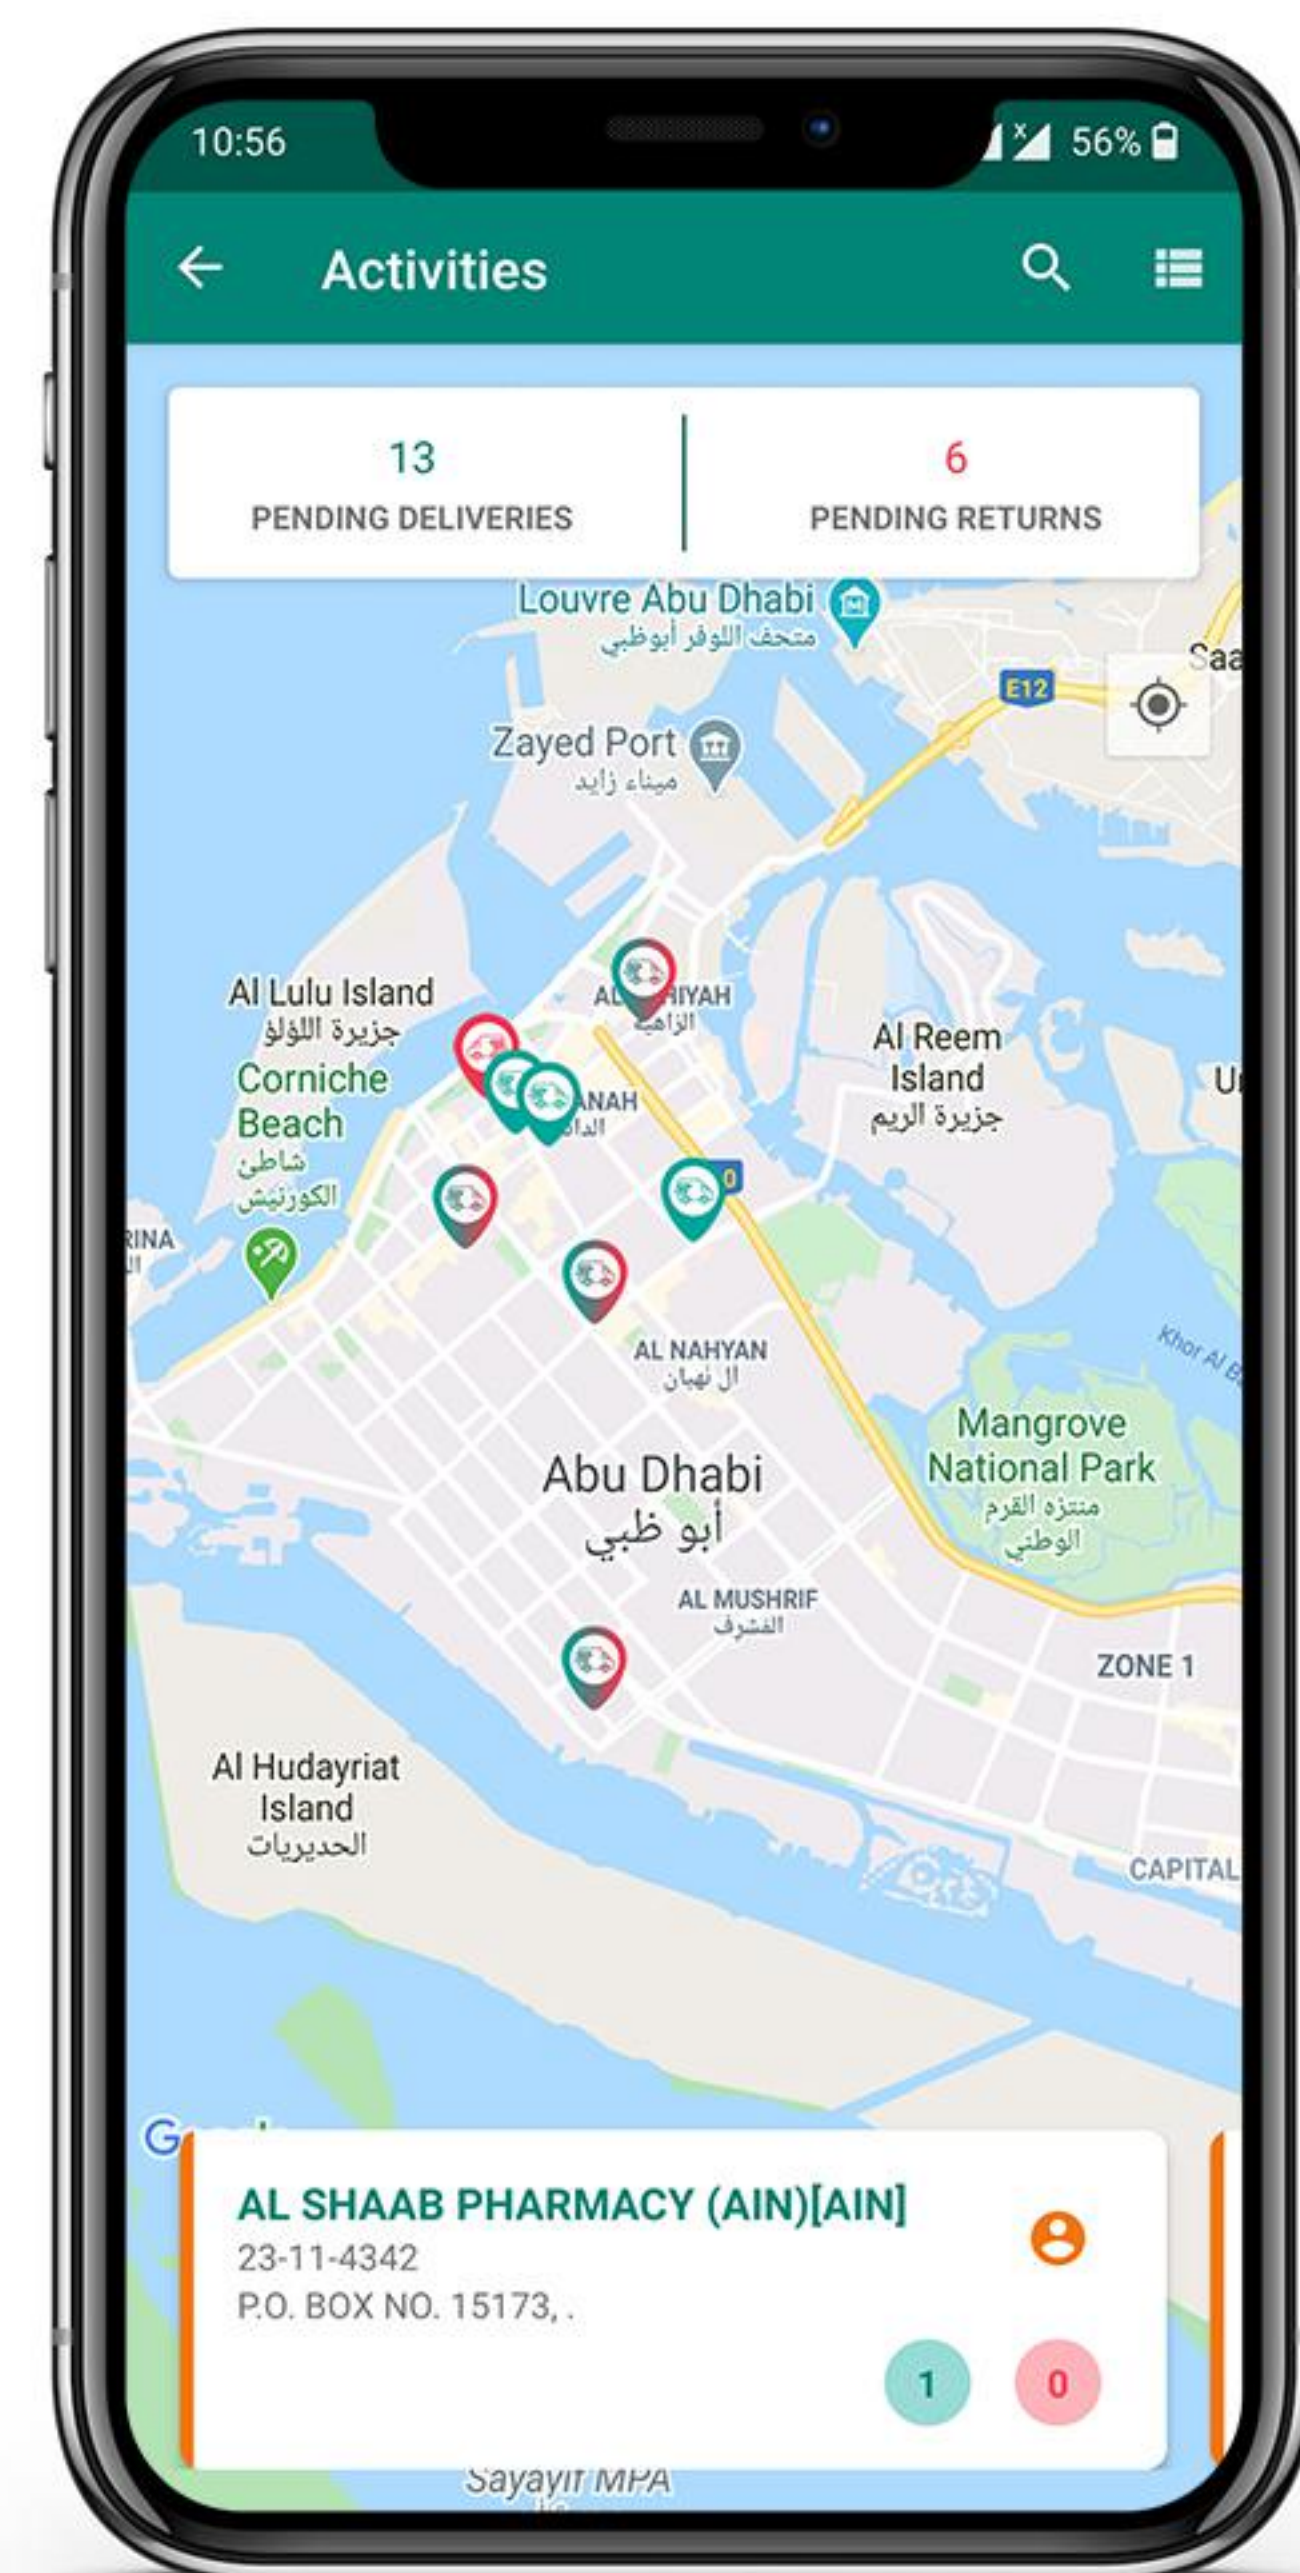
10:56
56%

Activities

13
PENDING DELIVERIES

6
PENDING RETURNS

Louvre Abu Dhabi
متحف اللوفر أبوظبي

Saa

E12

Zayed Port
ميناء زايد

Al Lulu Island
جزيرة اللؤلؤ

AL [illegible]IYAH
الزاهية

Corniche Beach
شاطئ الكورنيش

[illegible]ANAH
الدا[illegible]

Al Reem Island
جزيرة الريم

U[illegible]

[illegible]RINA

AL NAHYAN
آل نهيان

Khor Al B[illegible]

Mangrove National Park
منتزه القرم الوطني

Abu Dhabi
أبو ظبي

AL MUSHRIF
المشرف

ZONE 1

Al Hudayriat Island
الحديريات

CAPITAL

G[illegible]

AL SHAAB PHARMACY (AIN)[AIN]
23-11-4342
P.O. BOX NO. 15173, .

1
0

Sayayif MPA